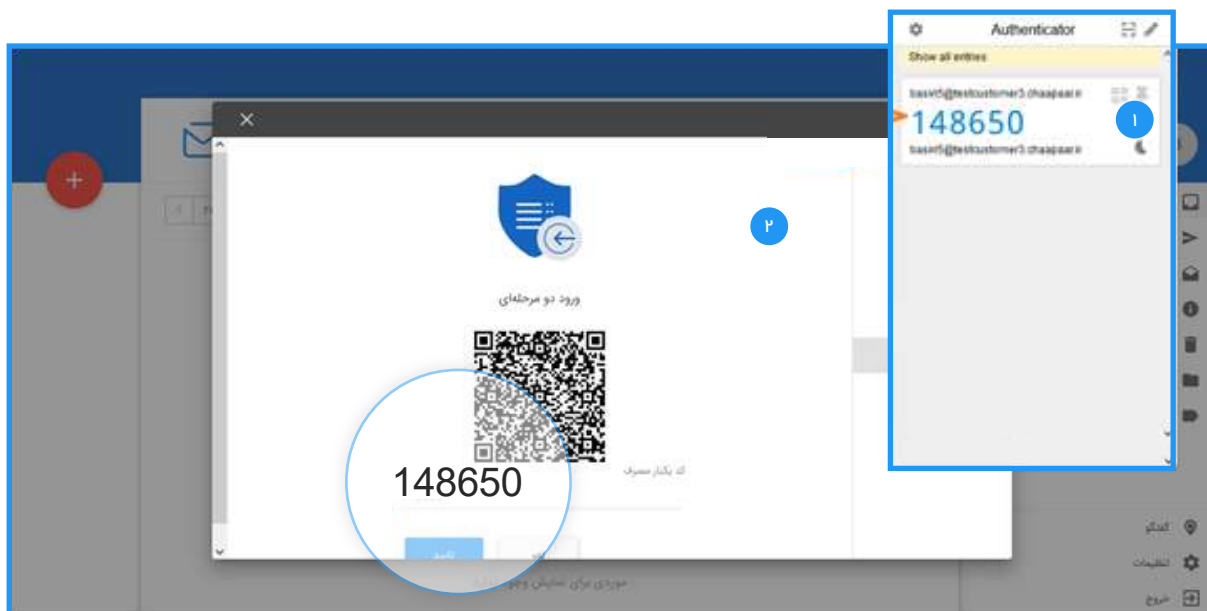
Authenticator

Show all entries

basir5@testcustomer3.chaapaar.ir

148650

basir5@testcustomer3.chaapaar.ir

۱

۲

ورود دو مرحله‌ای

کد یکبار مصرف

148650

تایید

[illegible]

موردی برای نمایش وجود ندارد

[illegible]

تنظیمات

خروج